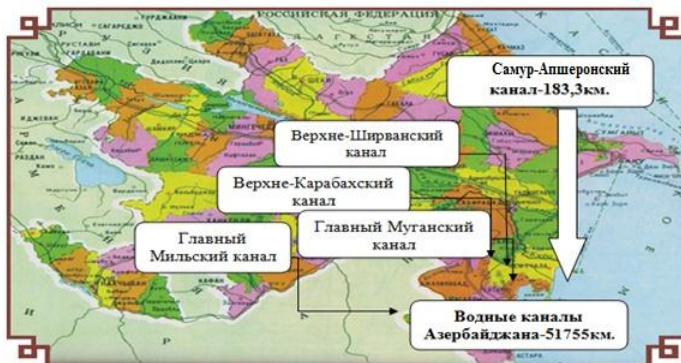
РОССИЙСКАЯ ФЕДЕРАЦИЯ

ДАГЕСТАН

РУСТАВИ

ШЕКИ

МИНГЕЧАУР

РАЗДАН

ЕРЕВАН

КАФАН

Самур-Апшеронский канал-183,3км.

Верхне-Ширванский канал

Верхне-Карабахский канал

Главный Муганский канал

Главный Мильский канал

Водные каналы Азербайджана-51755км.